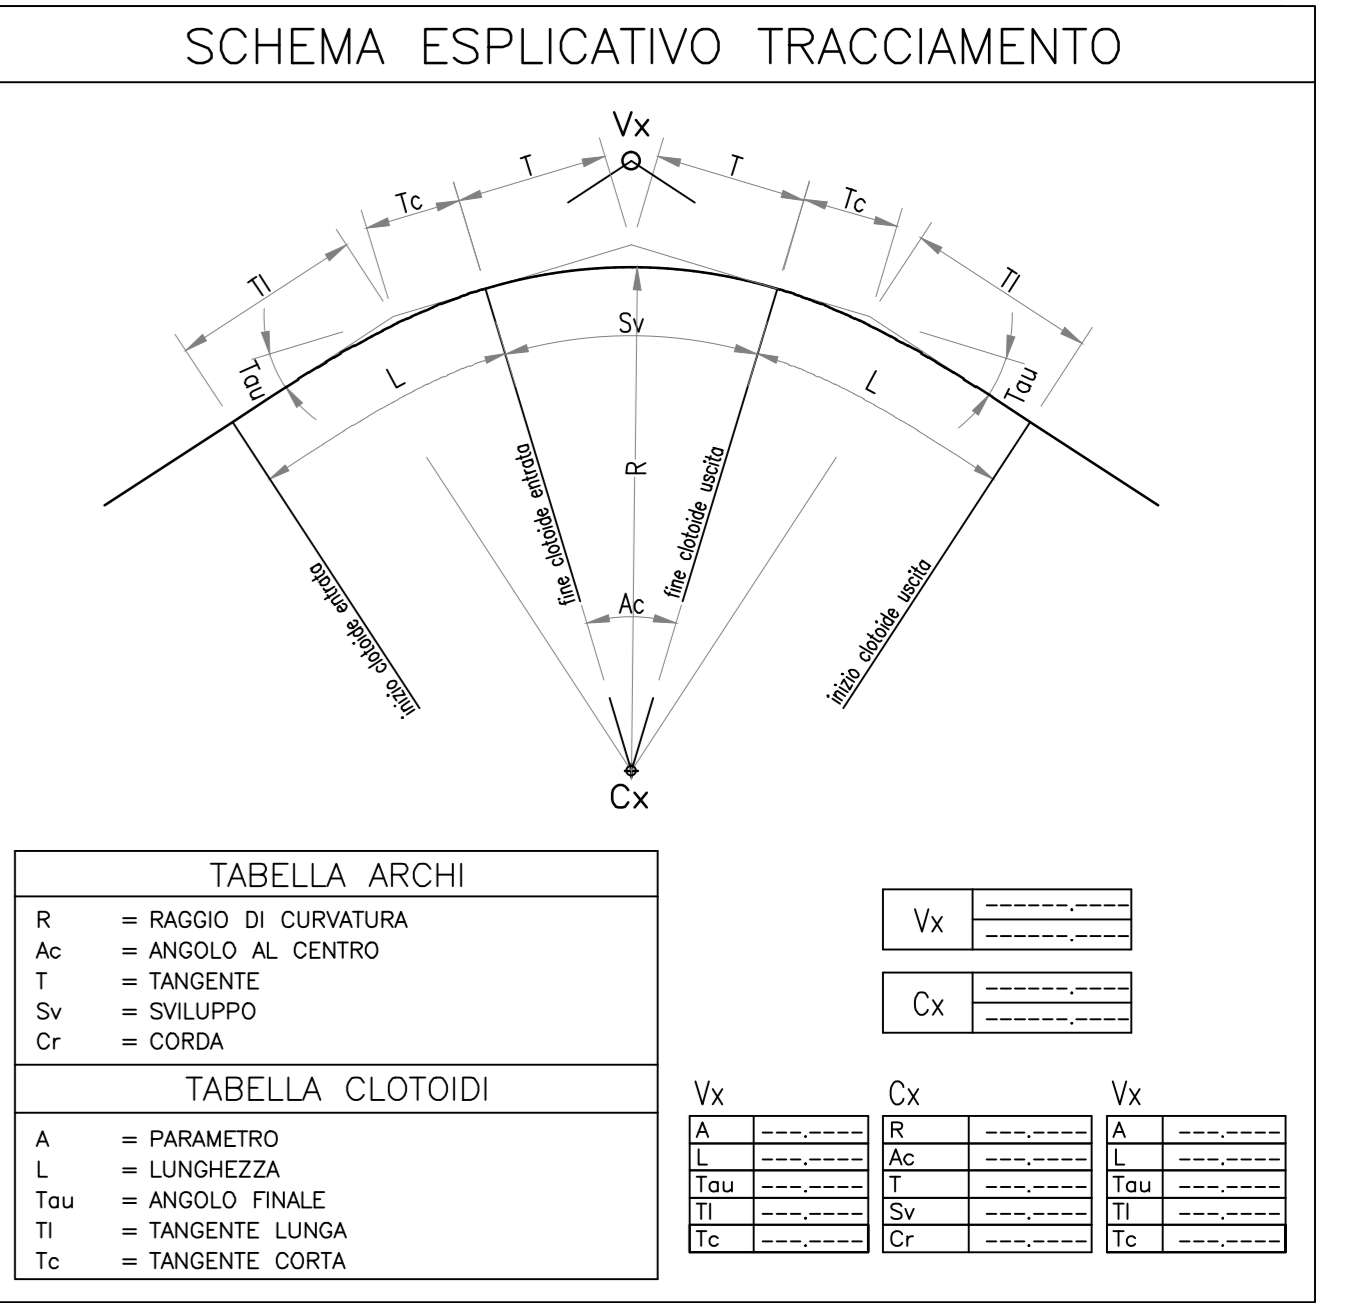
SCHEMA ESPLICATIVO TRACCIAMENTO

Vx
T
T
Tc
Tc
Tl
Tl
Sv
Tau
Tau
L
L
R
fine clotoide entrata
fine clotoide uscita
inizio clotoide entrata
inizio clotoide uscita
Ac
Cx

TABELLA ARCHI
R = RAGGIO DI CURVATURA
Ac = ANGOLO AL CENTRO
T = TANGENTE
Sv = SVILUPPO
Cr = CORDA

TABELLA CLOTOIDI
A = PARAMETRO
L = LUNGHEZZA
Tau = ANGOLO FINALE
Tl = TANGENTE LUNGA
Tc = TANGENTE CORTA

| Vx | ------.---- |
|---|---|
| | ------.---- |

| Cx | ------.---- |
|---|---|
| | ------.---- |

Vx
| A | ---.---- |
|---|---|
| L | ---.---- |
| Tau | ---.---- |
| Tl | ---.---- |
| Tc | ---.---- |

Cx
| R | ---.---- |
|---|---|
| Ac | ---.---- |
| T | ---.---- |
| Sv | ---.---- |
| Cr | ---.---- |

Vx
| A | ---.---- |
|---|---|
| L | ---.---- |
| Tau | ---.---- |
| Tl | ---.---- |
| Tc | ---.---- |